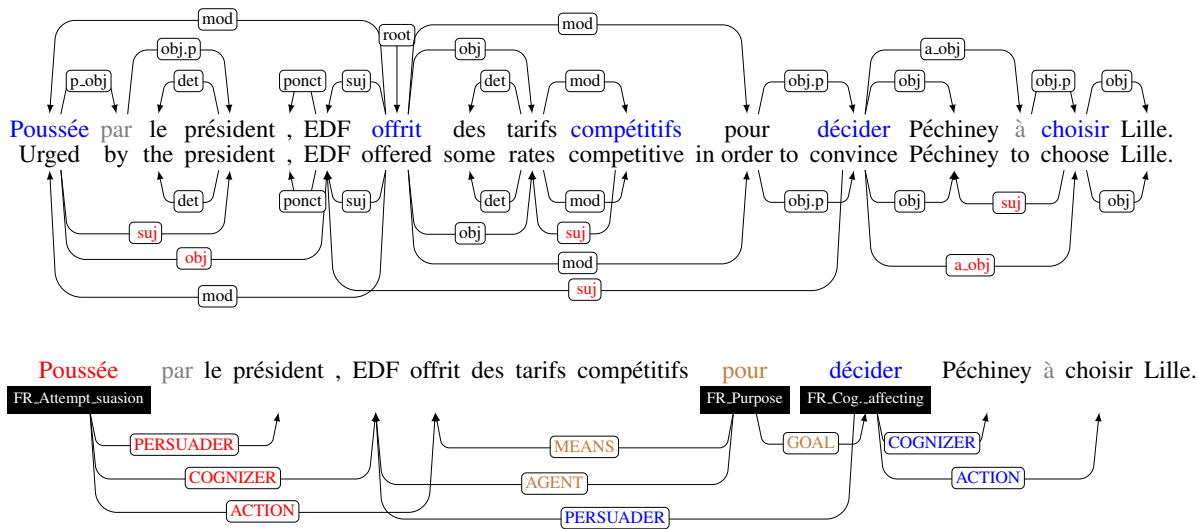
mod
root
mod
obj.p
obj
a_obj
p_obj
det
ponct
suj
det
mod
obj.p
obj
obj.p
obj

Poussée par le président , EDF offrit des tarifs compétitifs pour décider Péchiney à choisir Lille.
Urged by the president , EDF offered some rates competitive in order to convince Péchiney to choose Lille.

det
ponct
suj
det
mod
obj.p
obj
suj
obj
suj
obj
suj
obj
mod
a_obj
mod
suj

Poussée par le président , EDF offrit des tarifs compétitifs pour décider Péchiney à choisir Lille.
FR_Attempt_suasion
FR_Purpose
FR_Cog._affecting
PERSUADER
MEANS
GOAL
COGNIZER
COGNIZER
AGENT
ACTION
ACTION
PERSUADER